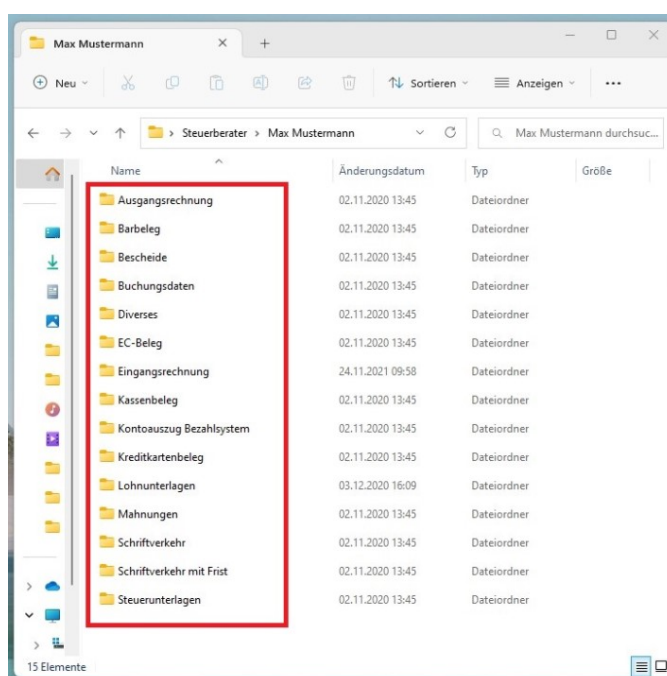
Max Mustermann ×

Neu Sortieren Anzeigen ···

> Steuerberater > Max Mustermann

Max Mustermann durchsuc...

| Name | Änderungsdatum | Typ | Größe |
|---|---|---|---|
| Ausgangsrechnung | 02.11.2020 13:45 | Dateiordner | |
| Barbeleg | 02.11.2020 13:45 | Dateiordner | |
| Bescheide | 02.11.2020 13:45 | Dateiordner | |
| Buchungsdaten | 02.11.2020 13:45 | Dateiordner | |
| Diverses | 02.11.2020 13:45 | Dateiordner | |
| EC-Beleg | 02.11.2020 13:45 | Dateiordner | |
| Eingangsrechnung | 24.11.2021 09:58 | Dateiordner | |
| Kassenbeleg | 02.11.2020 13:45 | Dateiordner | |
| Kontoauszug Bezahlsystem | 02.11.2020 13:45 | Dateiordner | |
| Kreditkartenbeleg | 02.11.2020 13:45 | Dateiordner | |
| Lohnunterlagen | 03.12.2020 16:09 | Dateiordner | |
| Mahnungen | 02.11.2020 13:45 | Dateiordner | |
| Schriftverkehr | 02.11.2020 13:45 | Dateiordner | |
| Schriftverkehr mit Frist | 02.11.2020 13:45 | Dateiordner | |
| Steuerunterlagen | 02.11.2020 13:45 | Dateiordner | |

15 Elemente